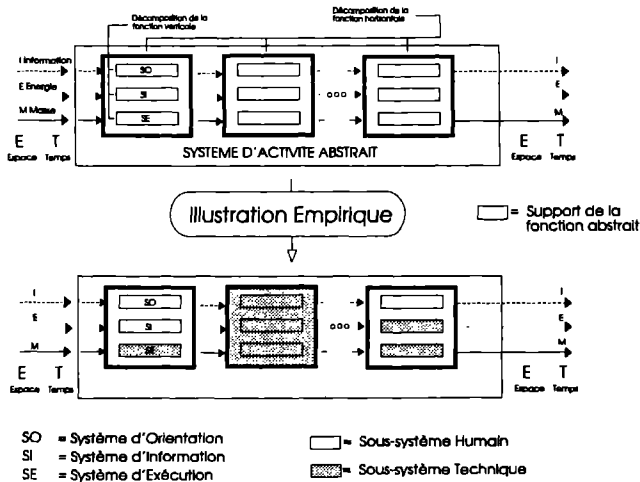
Décomposition de la fonction verticale

Décomposition de la fonction horizontale

I Information

E Energie

M Masse

SO

SI

SE

ooo

I

E

M

E Espace

T Temps

E Espace

T Temps

SYSTEME D'ACTIVITE ABSTRAIT

Illustration Empirique

= Support de la fonction abstrait

I

E

M

SO

SI

SE

ooo

I

E

M

E Espace

T Temps

E Espace

T Temps

SO = Système d'Orientation
SI = Système d'Information
SE = Système d'Exécution

= Sous-système Humain

= Sous-système Technique